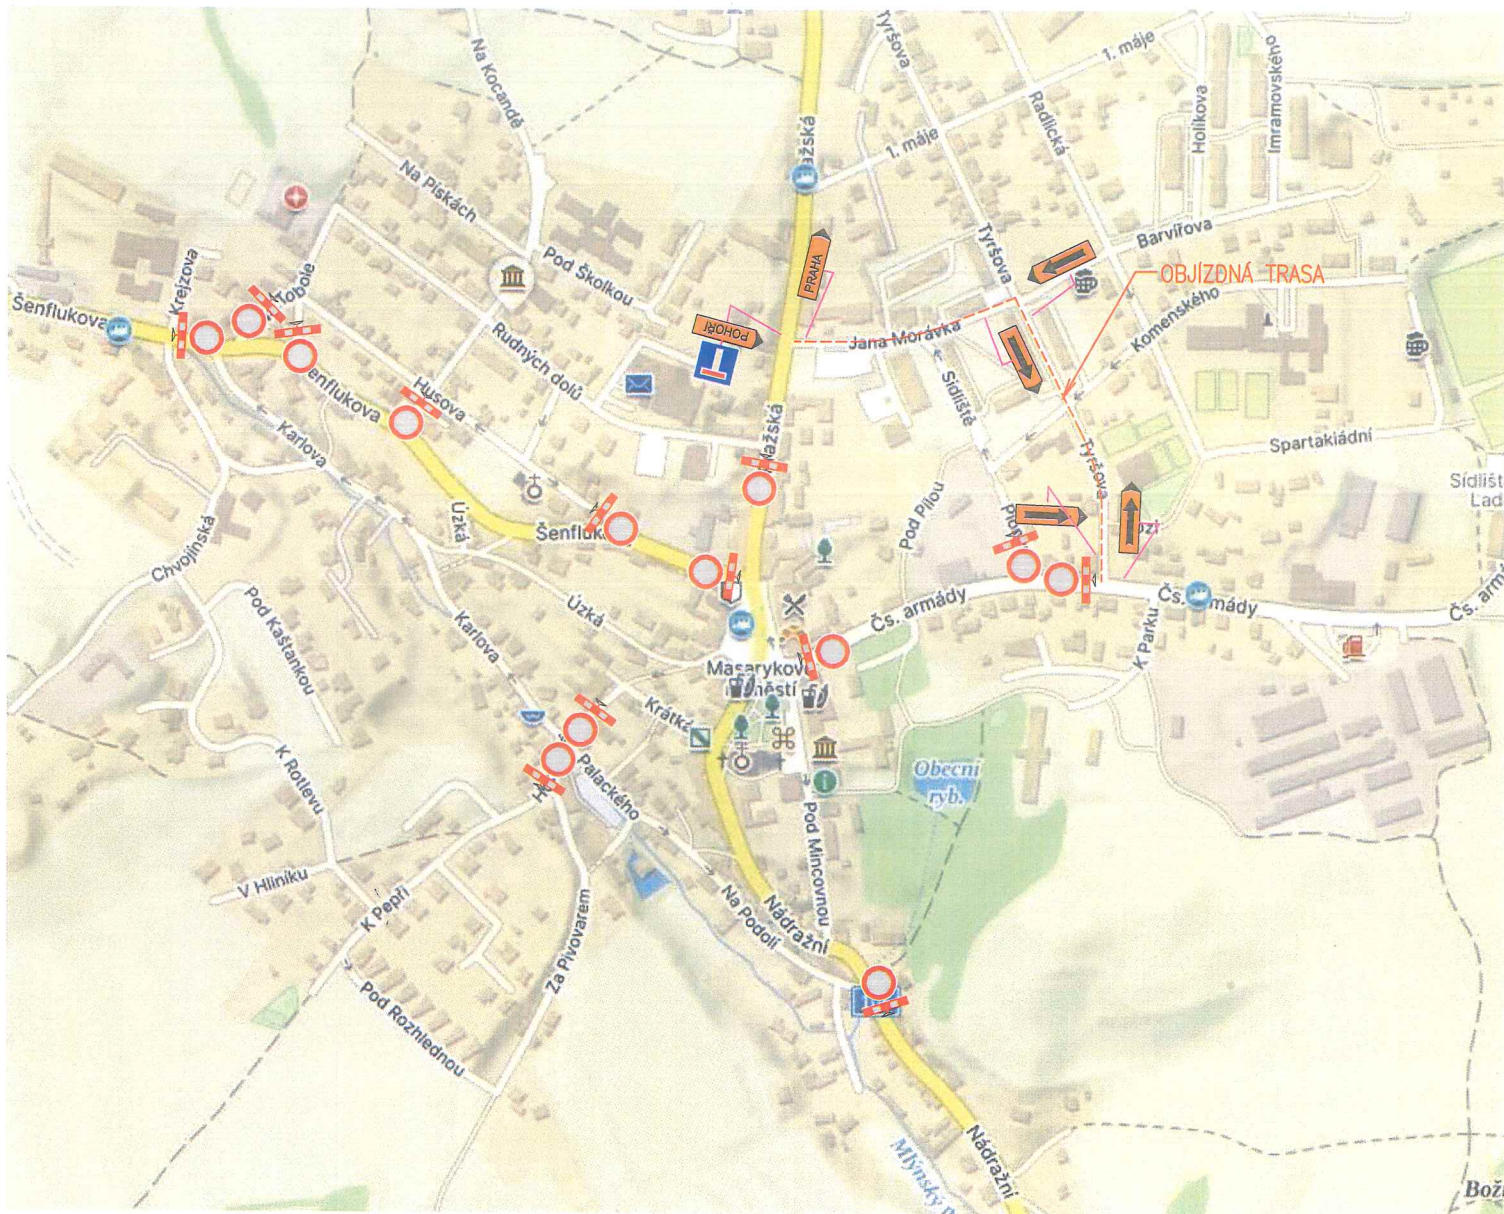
Na Kocandě
Tyršova
1. máje
Radlická
Holíkova
Imramovského
Pražská
1. máje
Na Pískách
Pod Školkou
Barvířova
Tyršova
OBJÍZDNÁ TRASA
PRAHA
Komenského
POHOŘÍ
Jana Morávka
Šenflukova
Krejzova
Koboie
Rudných dolů
Sídliště
Šenflukova
Husova
Spartakiádní
Karlova
Pražská
Tyršova
Sídlišt
Lad
Úzká
Šenfluk
Pod Pilou
Chvojinská
Prov
Pozi
Čs. armády
Čs. armády
Čs. arm
Úzká
Pod Kaštankou
Karlova
Masarykovo náměstí
K Parku
Kratká
K Rotlevu
Palackého
Obecní ryb.
Pod Mincovnou
V Hliníku
K Pepři
Za Pivovarem
Na Podolí
Nádražní
Pod Rozhlednou
Nádražní
Mlýnský
Boži